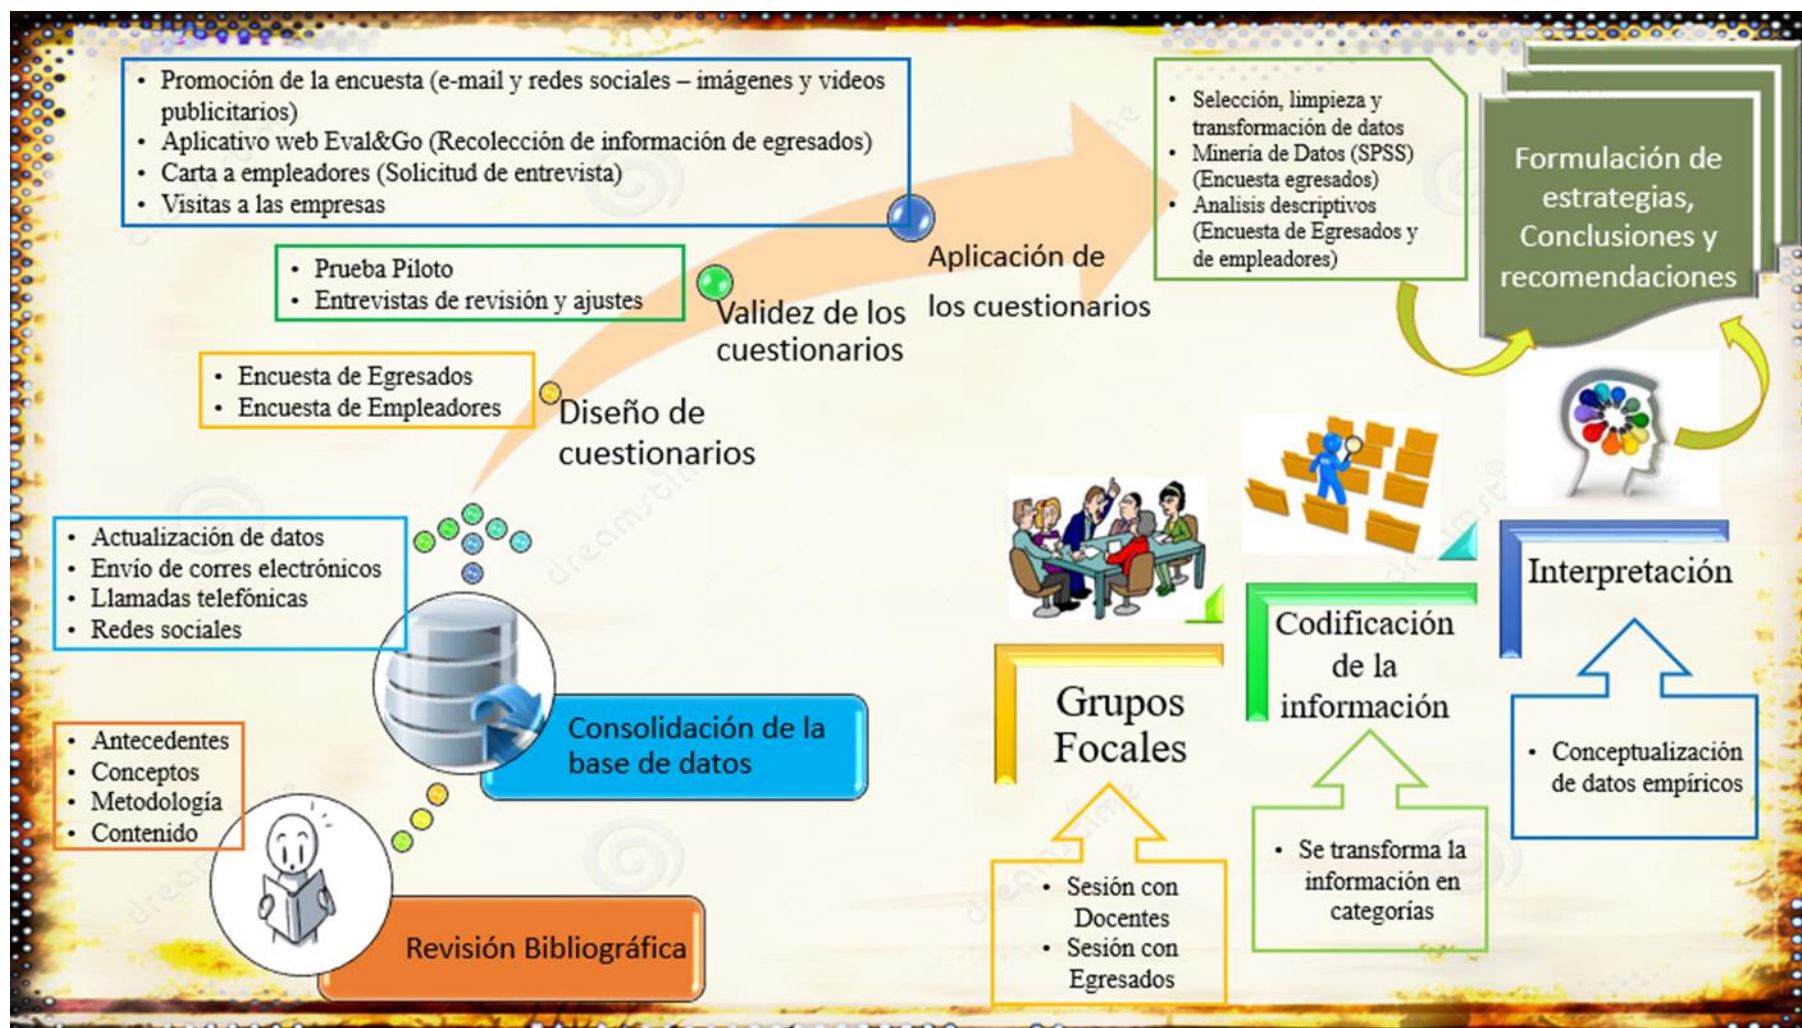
• Promoción de la encuesta (e-mail y redes sociales – imágenes y videos publicitarios)
• Aplicativo web Eval&Go (Recolección de información de egresados)
• Carta a empleadores (Solicitud de entrevista)
• Visitas a las empresas

• Prueba Piloto
• Entrevistas de revisión y ajustes

• Encuesta de Egresados
• Encuesta de Empleadores

Aplicación de los cuestionarios

Validez de los cuestionarios

Diseño de cuestionarios

• Selección, limpieza y transformación de datos
• Minería de Datos (SPSS) (Encuesta egresados)
• Analisis descriptivos (Encuesta de Egresados y de empleadores)

Formulación de estrategias, Conclusiones y recomendaciones

• Actualización de datos
• Envío de correos electrónicos
• Llamadas telefónicas
• Redes sociales

Consolidación de la base de datos

• Antecedentes
• Conceptos
• Metodología
• Contenido

Revisión Bibliográfica

Grupos Focales

• Sesión con Docentes
• Sesión con Egresados

Codificación de la información

• Se transforma la información en categorías

Interpretación

• Conceptualización de datos empíricos